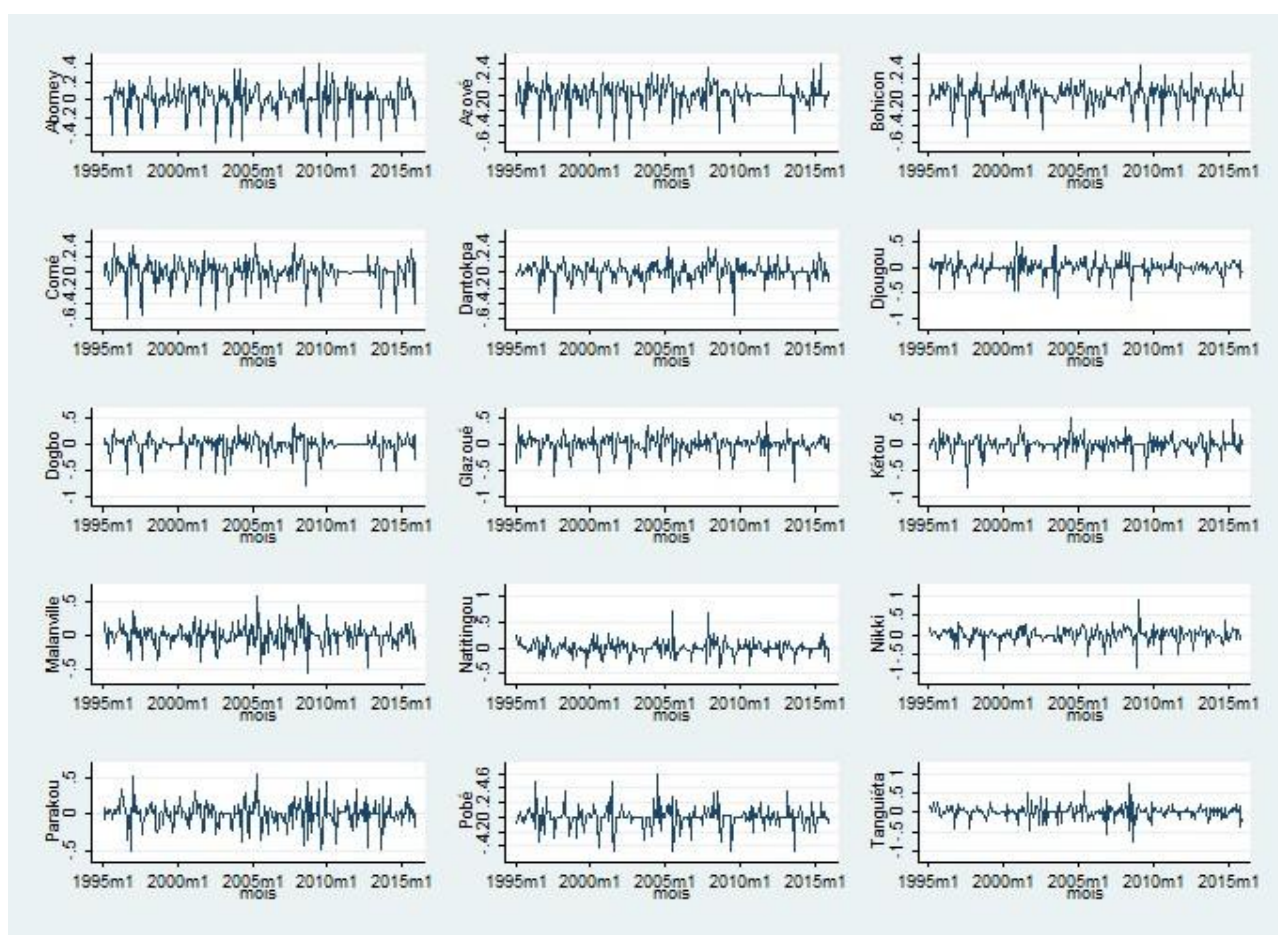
Abomey
-.4 -.2 0 .2 .4
1995m1 2000m1 2005m1 2010m1 2015m1
mois

Azové
-.6 -.4 -.2 0 .2 .4
1995m1 2000m1 2005m1 2010m1 2015m1
mois

Bohicon
-.6 -.4 -.2 0 .2 .4
1995m1 2000m1 2005m1 2010m1 2015m1
mois

Comé
-.6 -.4 -.2 0 .2 .4
1995m1 2000m1 2005m1 2010m1 2015m1
mois

Dantokpa
-.6 -.4 -.2 0 .2 .4
1995m1 2000m1 2005m1 2010m1 2015m1
mois

Djougou
-1 -.5 0 .5
1995m1 2000m1 2005m1 2010m1 2015m1
mois

Dogbo
-1 -.5 0 .5
1995m1 2000m1 2005m1 2010m1 2015m1
mois

Glazoué
-1 -.5 0 .5
1995m1 2000m1 2005m1 2010m1 2015m1
mois

Kétou
-1 -.5 0 .5
1995m1 2000m1 2005m1 2010m1 2015m1
mois

Malanville
-.5 0 .5
1995m1 2000m1 2005m1 2010m1 2015m1
mois

Natitingou
-.5 0 .5 1
1995m1 2000m1 2005m1 2010m1 2015m1
mois

Nikki
-1 -.5 0 .5 1
1995m1 2000m1 2005m1 2010m1 2015m1
mois

Parakou
-.5 0 .5
1995m1 2000m1 2005m1 2010m1 2015m1
mois

Pobè
-.4 -.2 0 .2 .4 .6
1995m1 2000m1 2005m1 2010m1 2015m1
mois

Tanguiéta
-1 -.5 0 .5 1
1995m1 2000m1 2005m1 2010m1 2015m1
mois